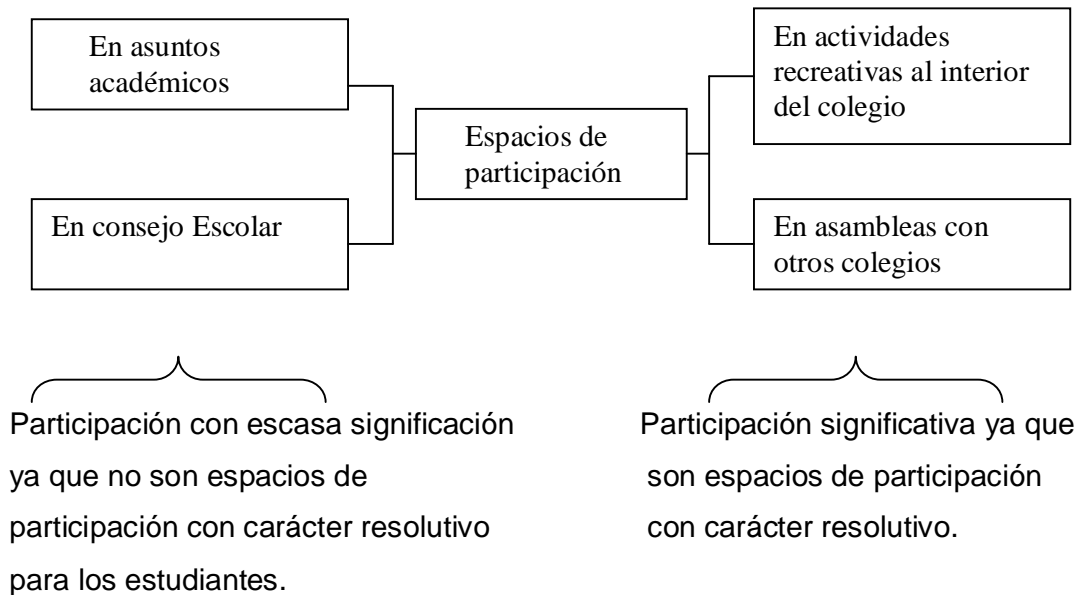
En asuntos académicos

En consejo Escolar

Espacios de participación

En actividades recreativas al interior del colegio

En asambleas con otros colegios

Participación con escasa significación ya que no son espacios de participación con carácter resolutivo para los estudiantes.

Participación significativa ya que son espacios de participación con carácter resolutivo.